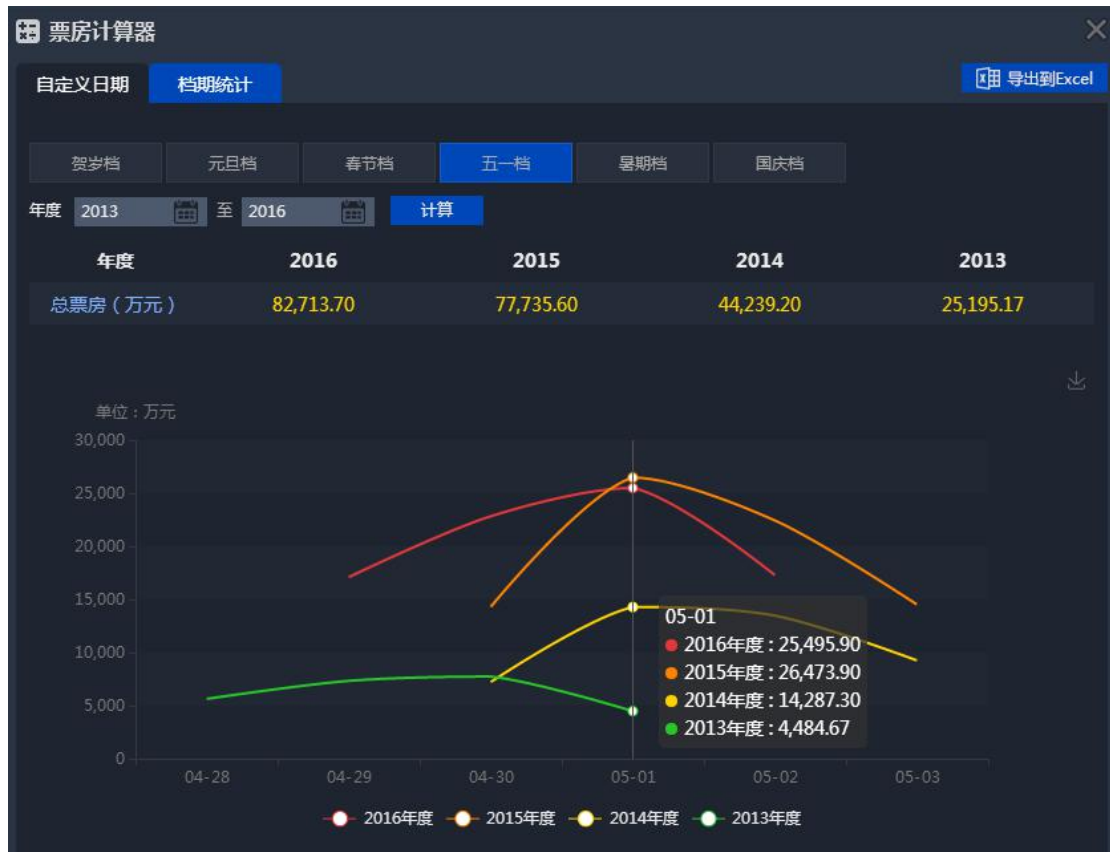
票房计算器

自定义日期 档期统计

导出到Excel

贺岁档 元旦档 春节档 五一档 暑期档 国庆档

年度 2013 至 2016 计算

| 年度 | 2016 | 2015 | 2014 | 2013 |
|---|---|---|---|---|
| 总票房（万元） | 82,713.70 | 77,735.60 | 44,239.20 | 25,195.17 |

单位：万元

30,000
25,000
20,000
15,000
10,000
5,000
0

04-28 04-29 04-30 05-01 05-02 05-03

05-01
2016年度：25,495.90
2015年度：26,473.90
2014年度：14,287.30
2013年度：4,484.67

2016年度 2015年度 2014年度 2013年度